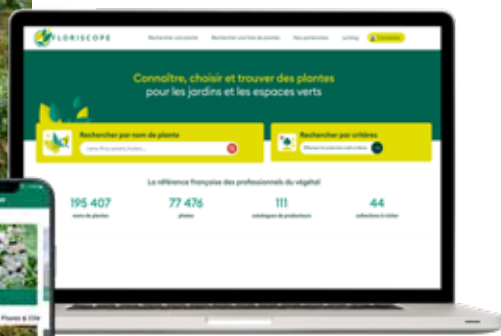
FLORISCOPE

Rechercher une plante

Rechercher une liste de plantes

Nos partenaires

Le blog

Connexion

Connaître, choisir et trouver des plantes pour les jardins et les espaces verts

Rechercher par nom de plante

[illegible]

Rechercher par critères

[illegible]

La référence française des professionnels du végétal

195 407
noms de plantes

77 476
photos

111
catalogues de producteurs

44
collections à visiter

Plants & Cie